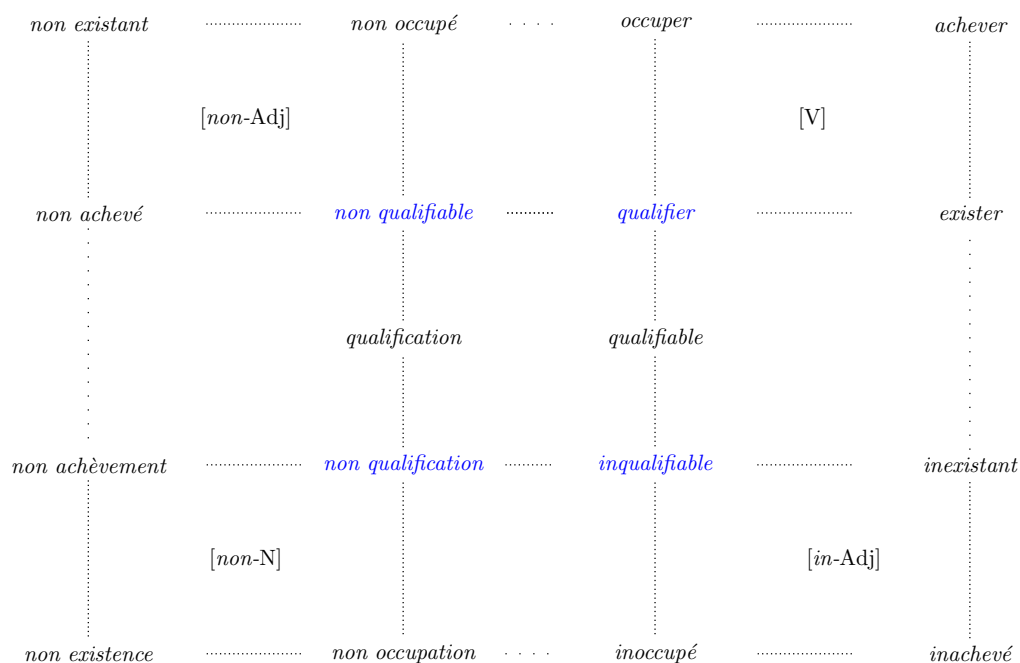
non existant non occupé occuper achever

[non-Adj] [V]

non achevé non qualifiable qualifier exister

qualification qualifiable

non achèvement non qualification inqualifiable inexistant

[non-N] [in-Adj]

non existence non occupation inoccupé inachevé